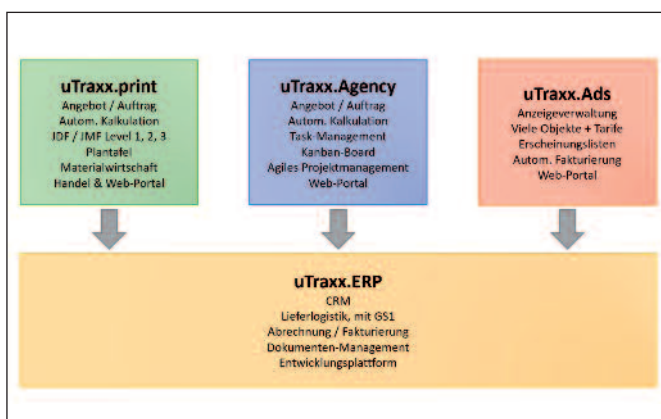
uTraxx.print
Angebot / Auftrag
Autom. Kalkulation
JDF / JMF Level 1, 2, 3
Plantafel
Materialwirtschaft
Handel & Web-Portal

uTraxx.Agency
Angebot / Auftrag
Autom. Kalkulation
Task-Management
Kanban-Board
Agiles Projektmanagement
Web-Portal

uTraxx.Ads
Anzeigeverwaltung
Viele Objekte + Tarife
Erscheinungslisten
Autom. Fakturierung
Web-Portal

uTraxx.ERP
CRM
Lieferlogistik, mit GS1
Abrechnung / Fakturierung
Dokumenten-Management
Entwicklungsplattform